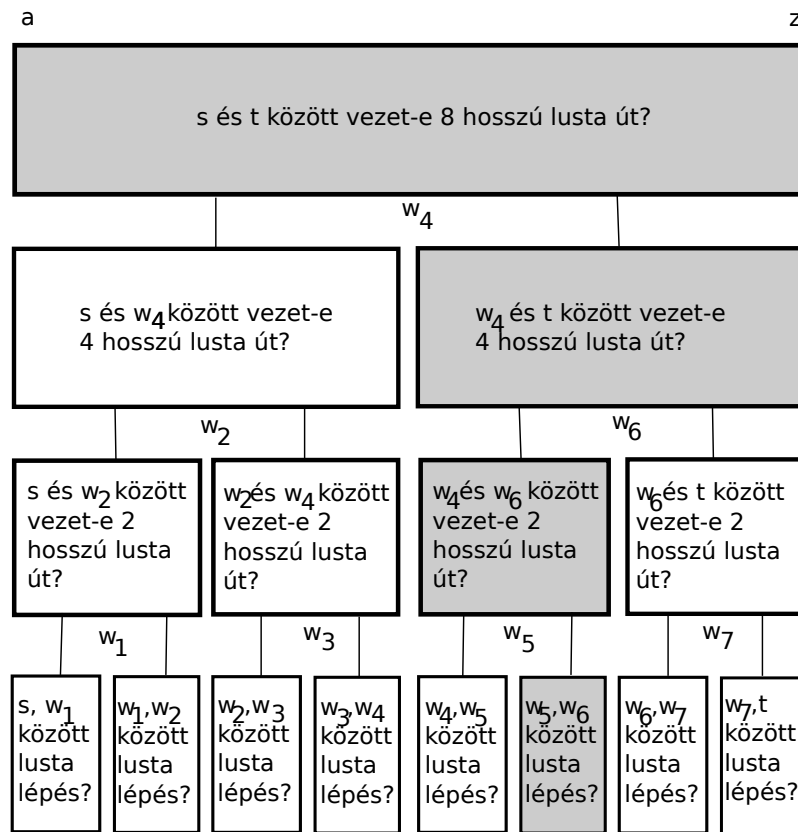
a

z

s és t között vezet-e 8 hosszú lusta út?

$w_4$

s és $w_4$ között vezet-e 4 hosszú lusta út?

$w_4$ és t között vezet-e 4 hosszú lusta út?

$w_2$

$w_6$

s és $w_2$ között vezet-e 2 hosszú lusta út?

$w_2$ és $w_4$ között vezet-e 2 hosszú lusta út?

$w_4$ és $w_6$ között vezet-e 2 hosszú lusta út?

$w_6$ és t között vezet-e 2 hosszú lusta út?

$w_1$

$w_3$

$w_5$

$w_7$

s, $w_1$ között lusta lépés?

$w_1$,$w_2$ között lusta lépés?

$w_2$,$w_3$ között lusta lépés?

$w_3$,$w_4$ között lusta lépés?

$w_4$,$w_5$ között lusta lépés?

$w_5$,$w_6$ között lusta lépés?

$w_6$,$w_7$ között lusta lépés?

$w_7$,t között lusta lépés?